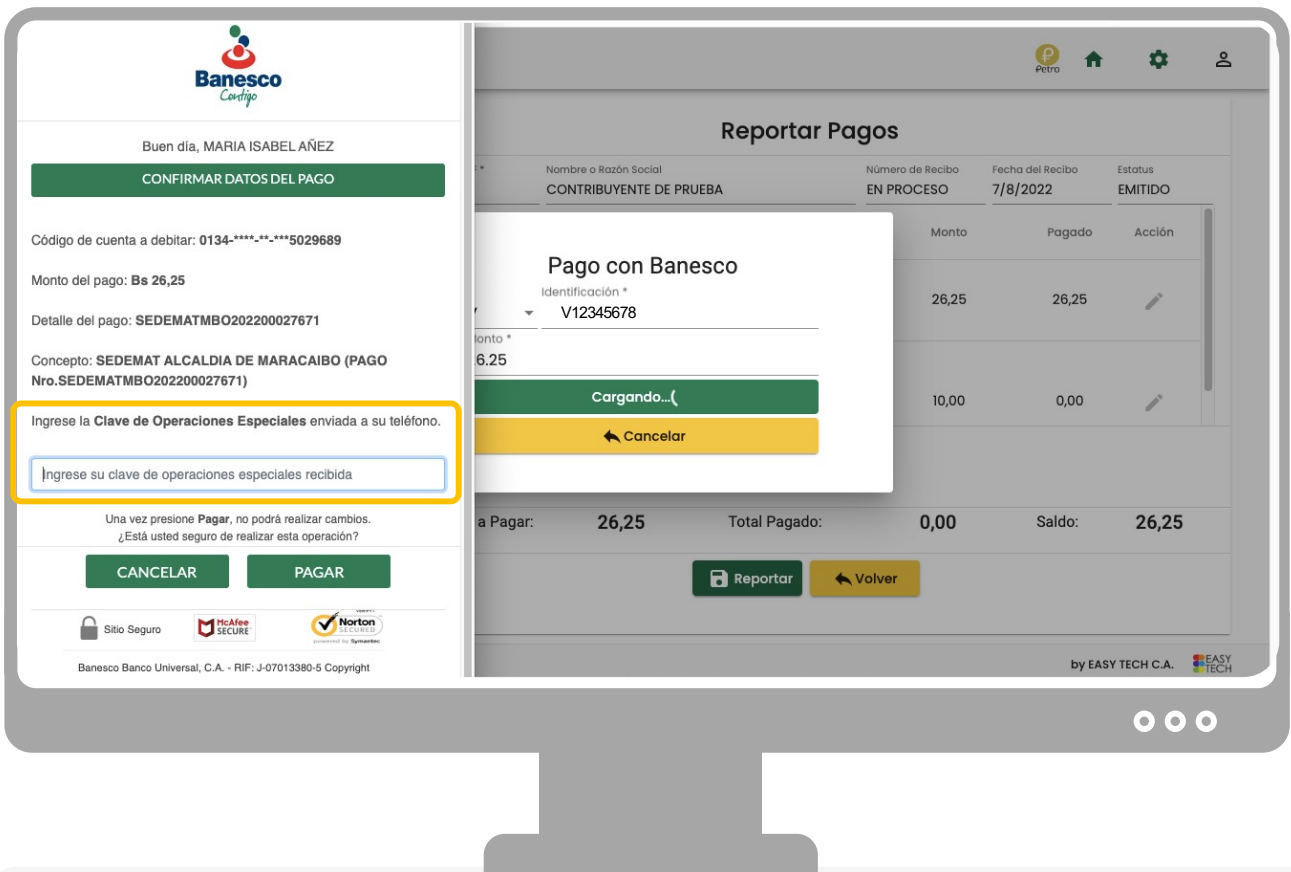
Banesco
Contigo

Buen día, MARIA ISABEL AÑEZ

CONFIRMAR DATOS DEL PAGO

Código de cuenta a debitar: 0134-****-**-***5029689

Monto del pago: Bs 26,25

Detalle del pago: SEDEMATMBO202200027671

Concepto: SEDEMAT ALCALDIA DE MARACAIBO (PAGO Nro.SEDEMATMBO202200027671)

Ingrese la Clave de Operaciones Especiales enviada a su teléfono.

Ingrese su clave de operaciones especiales recibida

Una vez presione Pagar, no podrá realizar cambios.
¿Está usted seguro de realizar esta operación?

CANCELAR PAGAR

Sitio Seguro McAfee SECURE Norton SECURED powered by Symantec

Banesco Banco Universal, C.A. - RIF: J-07013380-5 Copyright

Petro

Reportar Pagos

Nombre o Razón Social
CONTRIBUYENTE DE PRUEBA
Número de Recibo
EN PROCESO
Fecha del Recibo
7/8/2022
Estatus
EMITIDO

| Monto | Pagado | Acción |
|---|---|---|
| 26,25 | 26,25 | |
| 10,00 | 0,00 | |

Pago con Banesco
Identificación *
V12345678
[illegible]onto *
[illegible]6.25
Cargando...(
Cancelar

a Pagar: 26,25 Total Pagado: 0,00 Saldo: 26,25

Reportar Volver

by EASY TECH C.A. EASY TECH